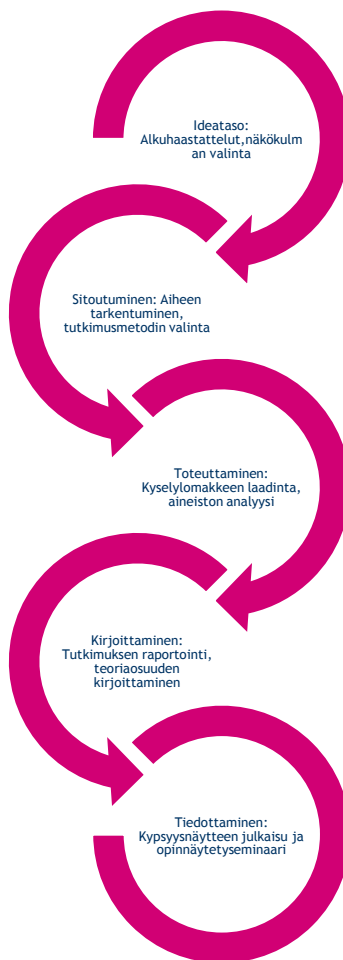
Ideataso: Alkuhaastattelut,näkökulman valinta

Sitoutuminen: Aiheen tarkentuminen, tutkimusmetodin valinta

Toteuttaminen: Kyselylomakkeen laadinta, aineiston analyysi

Kirjoittaminen: Tutkimuksen raportointi, teoriaosuuden kirjoittaminen

Tiedottaminen: Kypsyysnäytteen julkaisu ja opinnäytetyseminaari